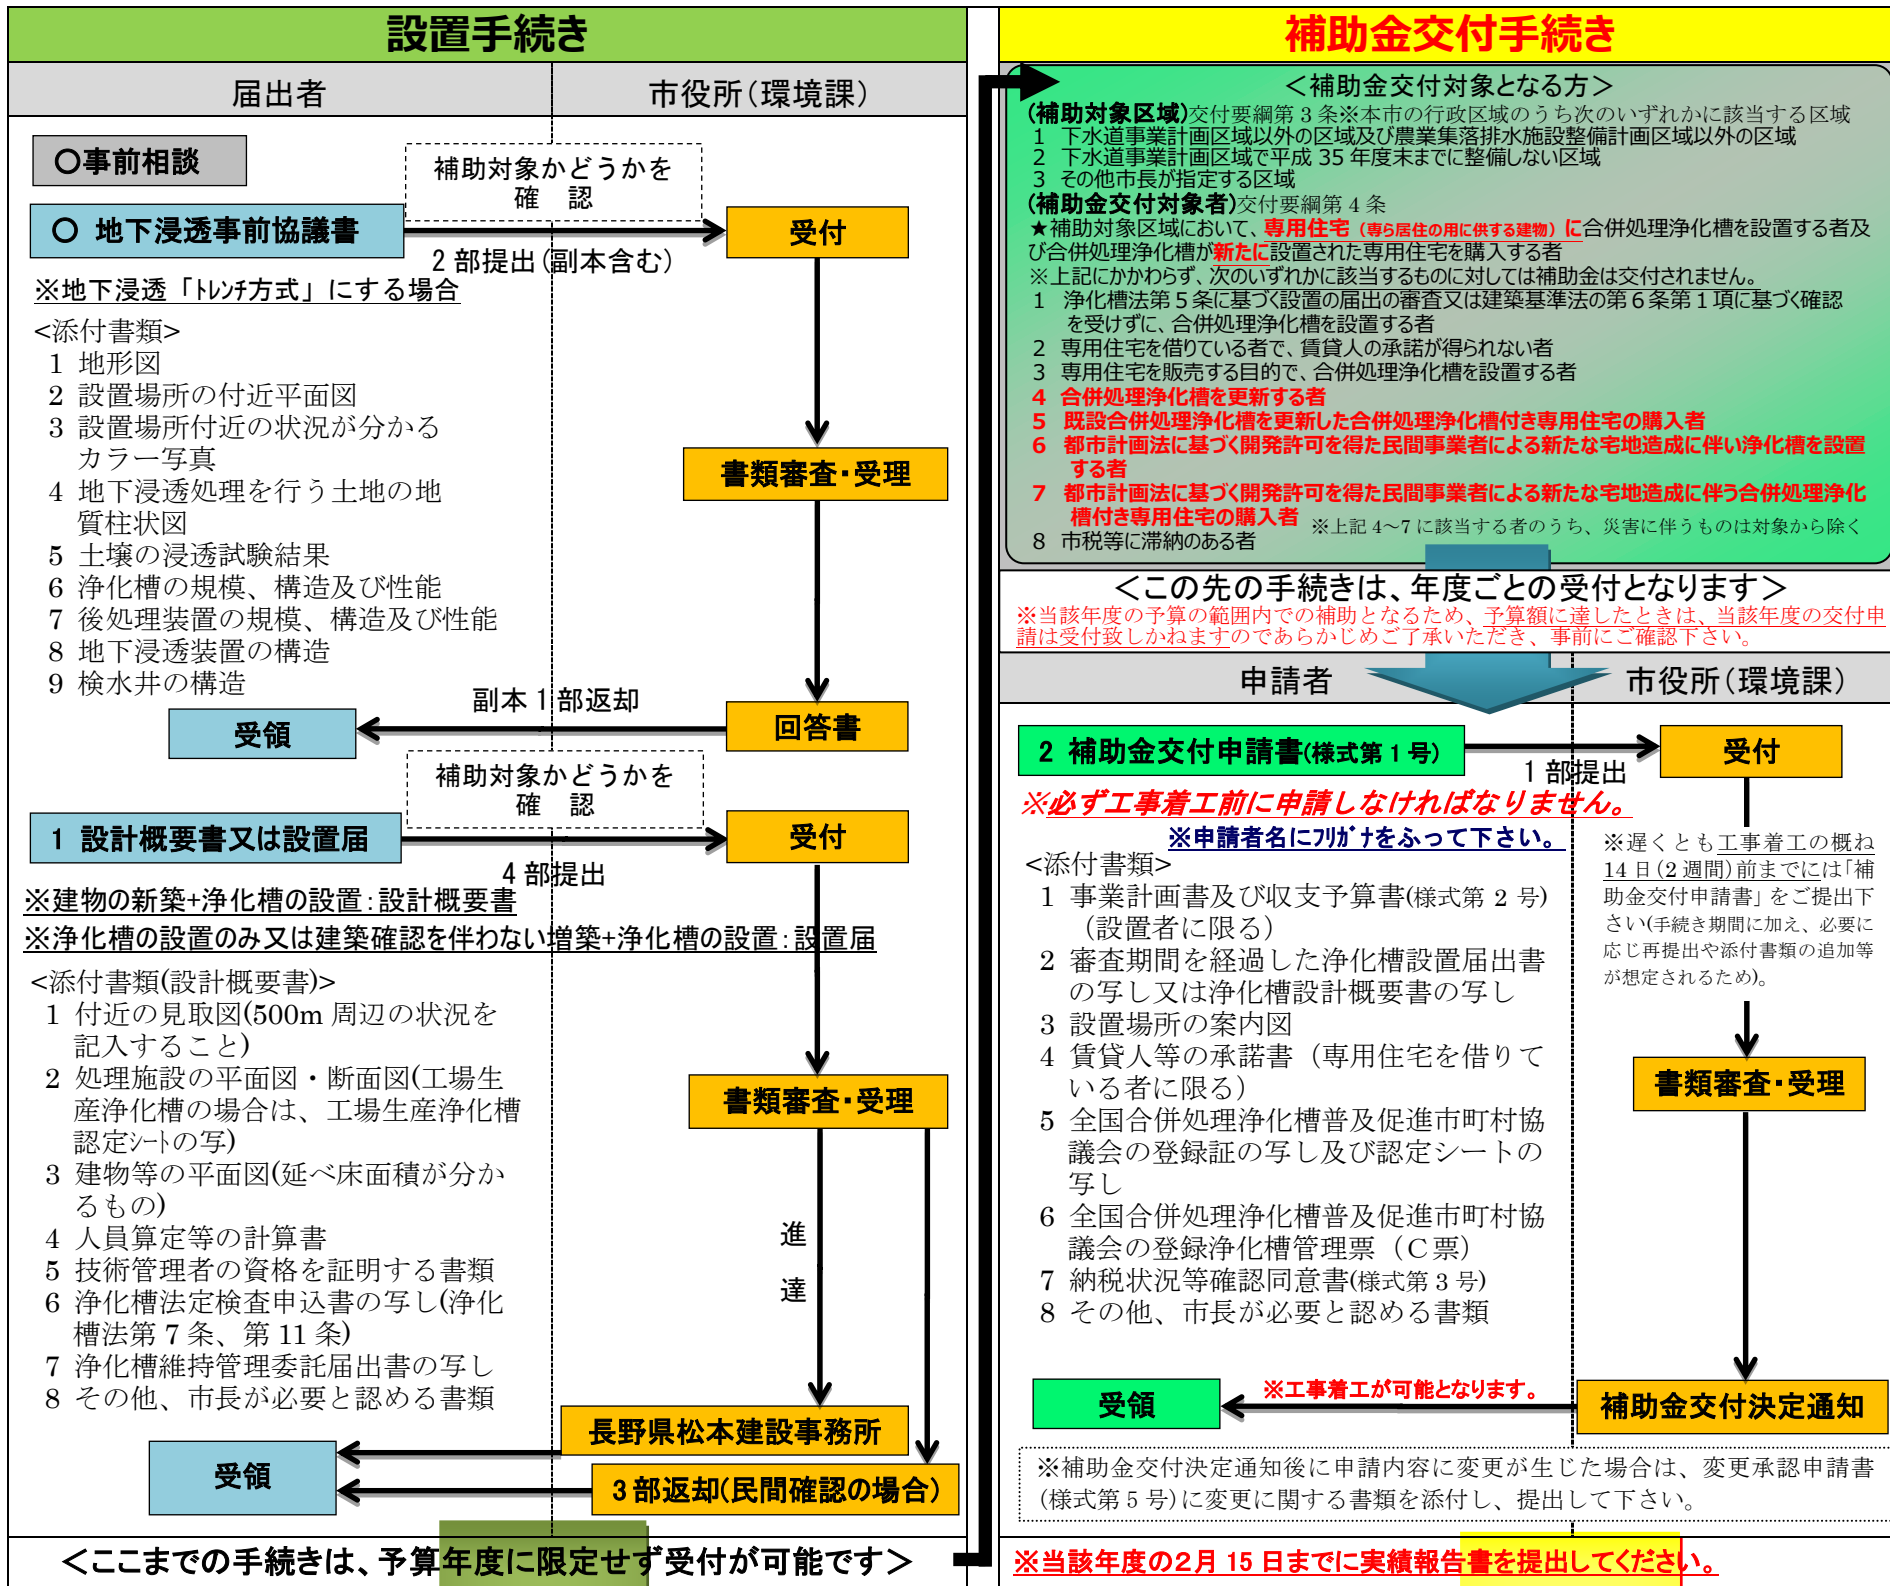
設置手続き

届出者

市役所(環境課)

○事前相談

補助対象かどうかを確　認

○　地下浸透事前協議書

受付

2 部提出(副本含む)

※地下浸透「ﾄﾚﾝﾁ方式」にする場合

<添付書類>
1　地形図
2　設置場所の付近平面図
3　設置場所付近の状況が分かるカラー写真
4　地下浸透処理を行う土地の地質柱状図
5　土壌の浸透試験結果
6　浄化槽の規模、構造及び性能
7　後処理装置の規模、構造及び性能
8　地下浸透装置の構造
9　検水井の構造

書類審査･受理

副本 1 部返却

受領

回答書

補助対象かどうかを確　認

1　設計概要書又は設置届

受付

4 部提出

※建物の新築+浄化槽の設置：設計概要書
※浄化槽の設置のみ又は建築確認を伴わない増築+浄化槽の設置：設置届

<添付書類(設計概要書)>
1　付近の見取図(500m 周辺の状況を記入すること)
2　処理施設の平面図・断面図(工場生産浄化槽の場合は、工場生産浄化槽認定ｼｰﾄの写)
3　建物等の平面図(延べ床面積が分かるもの)
4　人員算定等の計算書
5　技術管理者の資格を証明する書類
6　浄化槽法定検査申込書の写し(浄化槽法第 7 条、第 11 条)
7　浄化槽維持管理委託届出書の写し
8　その他、市長が必要と認める書類

書類審査･受理

進

達

長野県松本建設事務所

受領

3 部返却(民間確認の場合)

<ここまでの手続きは、予算年度に限定せず受付が可能です>

補助金交付手続き

<補助金交付対象となる方>
(補助対象区域)交付要綱第 3 条※本市の行政区域のうち次のいずれかに該当する区域
1　下水道事業計画区域以外の区域及び農業集落排水施設整備計画区域以外の区域
2　下水道事業計画区域で平成 35 年度末までに整備しない区域
3　その他市長が指定する区域
(補助金交付対象者)交付要綱第 4 条
★補助対象区域において、専用住宅(専ら居住の用に供する建物)に合併処理浄化槽を設置する者及び合併処理浄化槽が新たに設置された専用住宅を購入する者
※上記にかかわらず、次のいずれかに該当するものに対しては補助金は交付されません。
1　浄化槽法第 5 条に基づく設置の届出の審査又は建築基準法の第 6 条第 1 項に基づく確認を受けずに、合併処理浄化槽を設置する者
2　専用住宅を借りている者で、賃貸人の承諾が得られない者
3　専用住宅を販売する目的で、合併処理浄化槽を設置する者
4　合併処理浄化槽を更新する者
5　既設合併処理浄化槽を更新した合併処理浄化槽付き専用住宅の購入者
6　都市計画法に基づく開発許可を得た民間事業者による新たな宅地造成に伴い浄化槽を設置する者
7　都市計画法に基づく開発許可を得た民間事業者による新たな宅地造成に伴う合併処理浄化槽付き専用住宅の購入者　※上記 4～7 に該当する者のうち、災害に伴うものは対象から除く
8　市税等に滞納のある者

<この先の手続きは、年度ごとの受付となります>
※当該年度の予算の範囲内での補助となるため、予算額に達したときは、当該年度の交付申請は受付致しかねますのであらかじめご了承いただき、事前にご確認下さい。

申請者

市役所(環境課)

2　補助金交付申請書(様式第 1 号)

受付

1 部提出

※必ず工事着工前に申請しなければなりません。

※申請者名にﾌﾘｶﾞﾅをふって下さい。

※遅くとも工事着工の概ね 14 日(2 週間)前までには「補助金交付申請書」をご提出下さい(手続き期間に加え、必要に応じ再提出や添付書類の追加等が想定されるため)。

<添付書類>
1　事業計画書及び収支予算書(様式第 2 号)(設置者に限る)
2　審査期間を経過した浄化槽設置届出書の写し又は浄化槽設計概要書の写し
3　設置場所の案内図
4　賃貸人等の承諾書（専用住宅を借りている者に限る）
5　全国合併処理浄化槽普及促進市町村協議会の登録証の写し及び認定シートの写し
6　全国合併処理浄化槽普及促進市町村協議会の登録浄化槽管理票（C 票）
7　納税状況等確認同意書(様式第 3 号)
8　その他、市長が必要と認める書類

書類審査･受理

受領

※工事着工が可能となります。

補助金交付決定通知

※補助金交付決定通知後に申請内容に変更が生じた場合は、変更承認申請書(様式第 5 号)に変更に関する書類を添付し、提出して下さい。

※当該年度の2月 15 日までに実績報告書を提出してください。